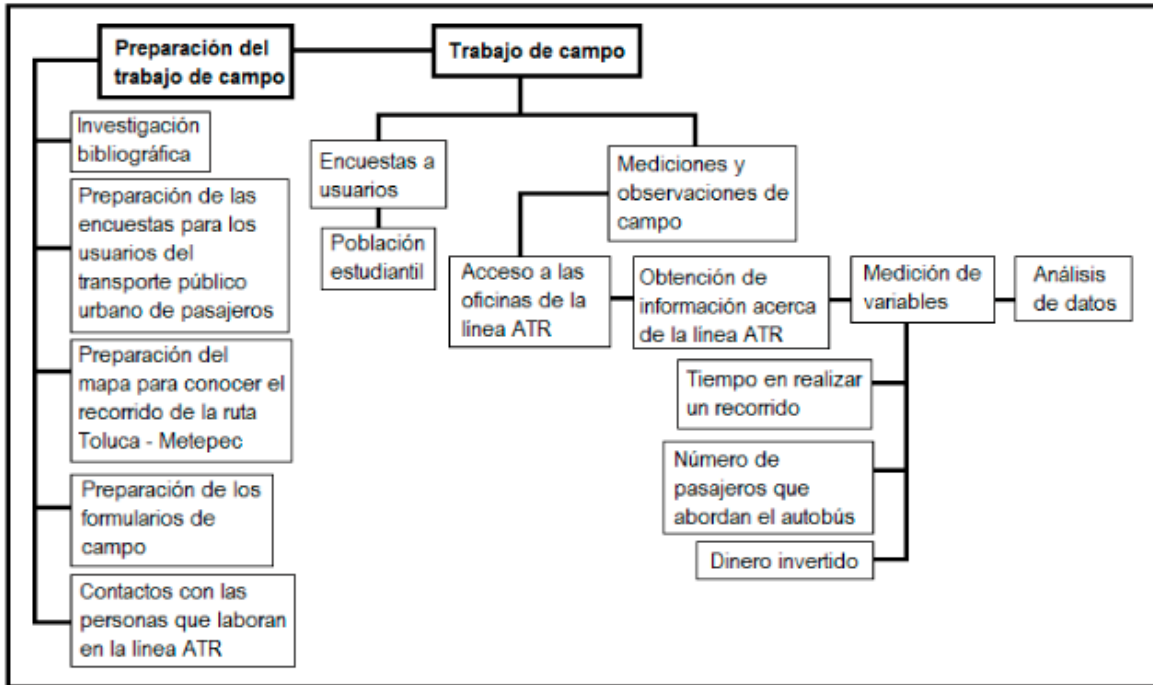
Preparación del trabajo de campo

Trabajo de campo

Investigación bibliográfica

Preparación de las encuestas para los usuarios del transporte público urbano de pasajeros

Preparación del mapa para conocer el recorrido de la ruta Toluca - Metepec

Preparación de los formularios de campo

Contactos con las personas que laboran en la línea ATR

Encuestas a usuarios

Población estudiantil

Mediciones y observaciones de campo

Acceso a las oficinas de la línea ATR

Obtención de información acerca de la línea ATR

Medición de variables

Análisis de datos

Tiempo en realizar un recorrido

Número de pasajeros que abordan el autobús

Dinero invertido